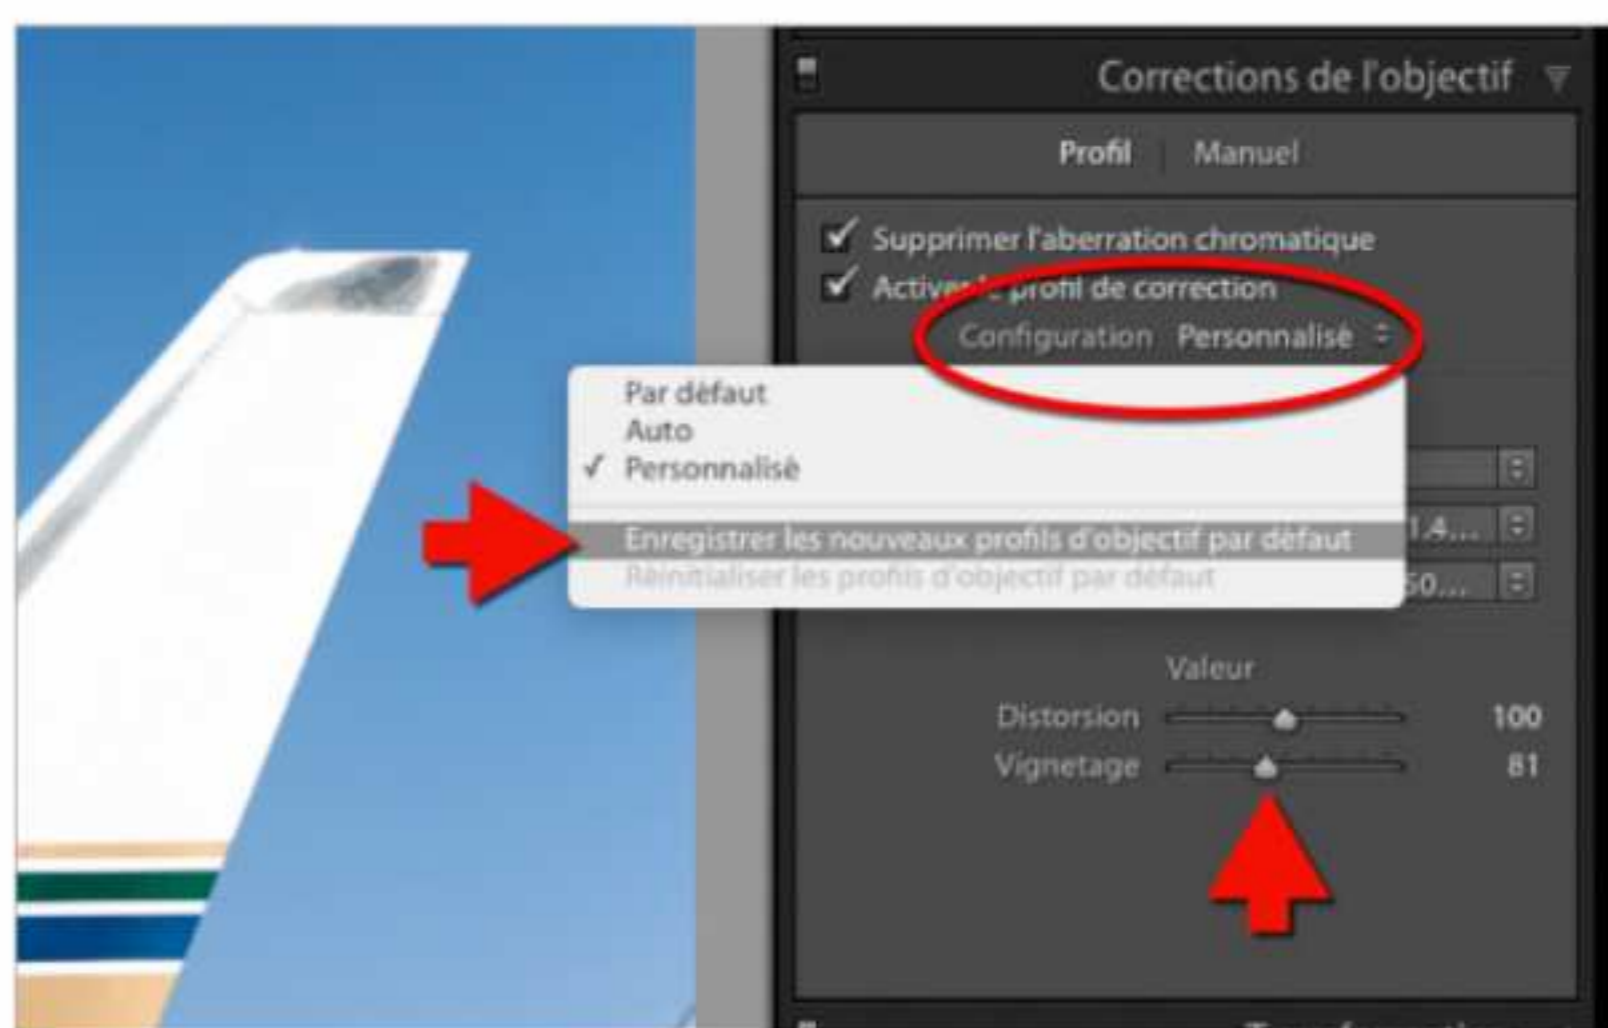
Corrections de l'objectif

Profil | Manuel

Supprimer l'aberration chromatique

Activer le profil de correction

Configuration Personnalisé

Par défaut
Auto
✓ Personnalisé

Enregistrer les nouveaux profils d'objectif par défaut
Réinitialiser les profils d'objectif par défaut

1.4...
50...

Valeur
Distorsion 100
Vignetage 81